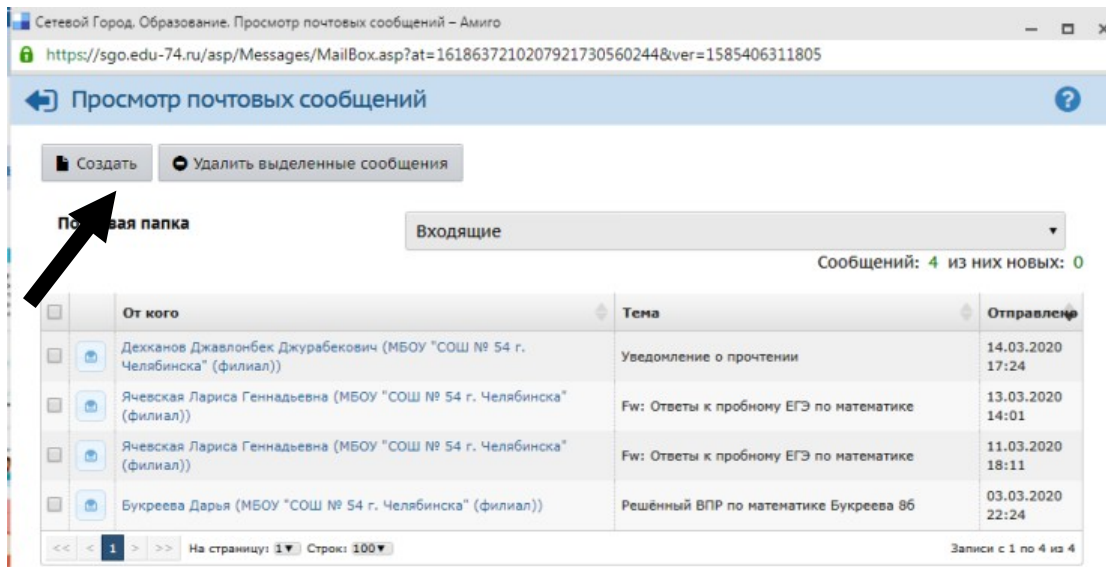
Сетевой Город. Образование. Просмотр почтовых сообщений – Амиго

https://sgo.edu-74.ru/asp/Messages/MailBox.asp?at=1618637210207921730560244&ver=1585406311805

Просмотр почтовых сообщений

Создать

Удалить выделенные сообщения

По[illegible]вая папка

Входящие

Сообщений: 4 из них новых: 0

| | | От кого | Тема | Отправлено |
|---|---|---|---|---|
| | | Дехканов Джавлонбек Джурабекович (МБОУ "СОШ № 54 г. Челябинска" (филиал)) | Уведомление о прочтении | 14.03.2020 17:24 |
| | | Ячевская Лариса Геннадьевна (МБОУ "СОШ № 54 г. Челябинска" (филиал)) | Fw: Ответы к пробному ЕГЭ по математике | 13.03.2020 14:01 |
| | | Ячевская Лариса Геннадьевна (МБОУ "СОШ № 54 г. Челябинска" (филиал)) | Fw: Ответы к пробному ЕГЭ по математике | 11.03.2020 18:11 |
| | | Букреева Дарья (МБОУ "СОШ № 54 г. Челябинска" (филиал)) | Решённый ВПР по математике Букреева 8б | 03.03.2020 22:24 |

<< < 1 > >> На страницу: 1 Строк: 100

Записи с 1 по 4 из 4